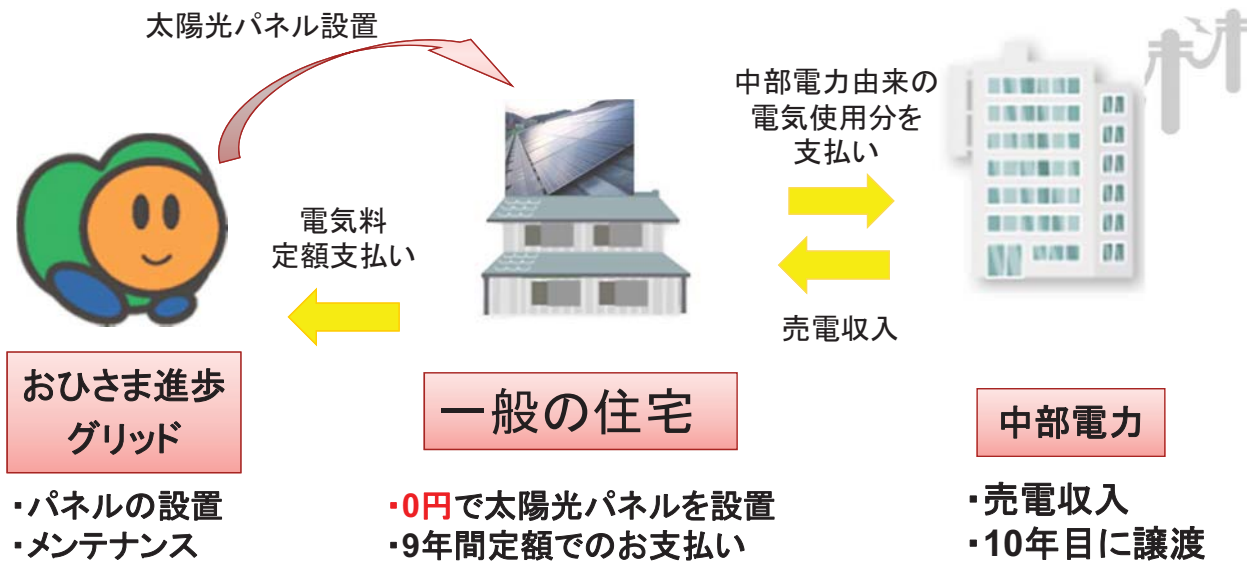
太陽光パネル設置

中部電力由来の電気使用分を支払い

電気料定額支払い

売電収入

おひさま進歩グリッド

一般の住宅

中部電力

・パネルの設置
・メンテナンス

・0円で太陽光パネルを設置
・9年間定額でのお支払い

・売電収入
・10年目に譲渡